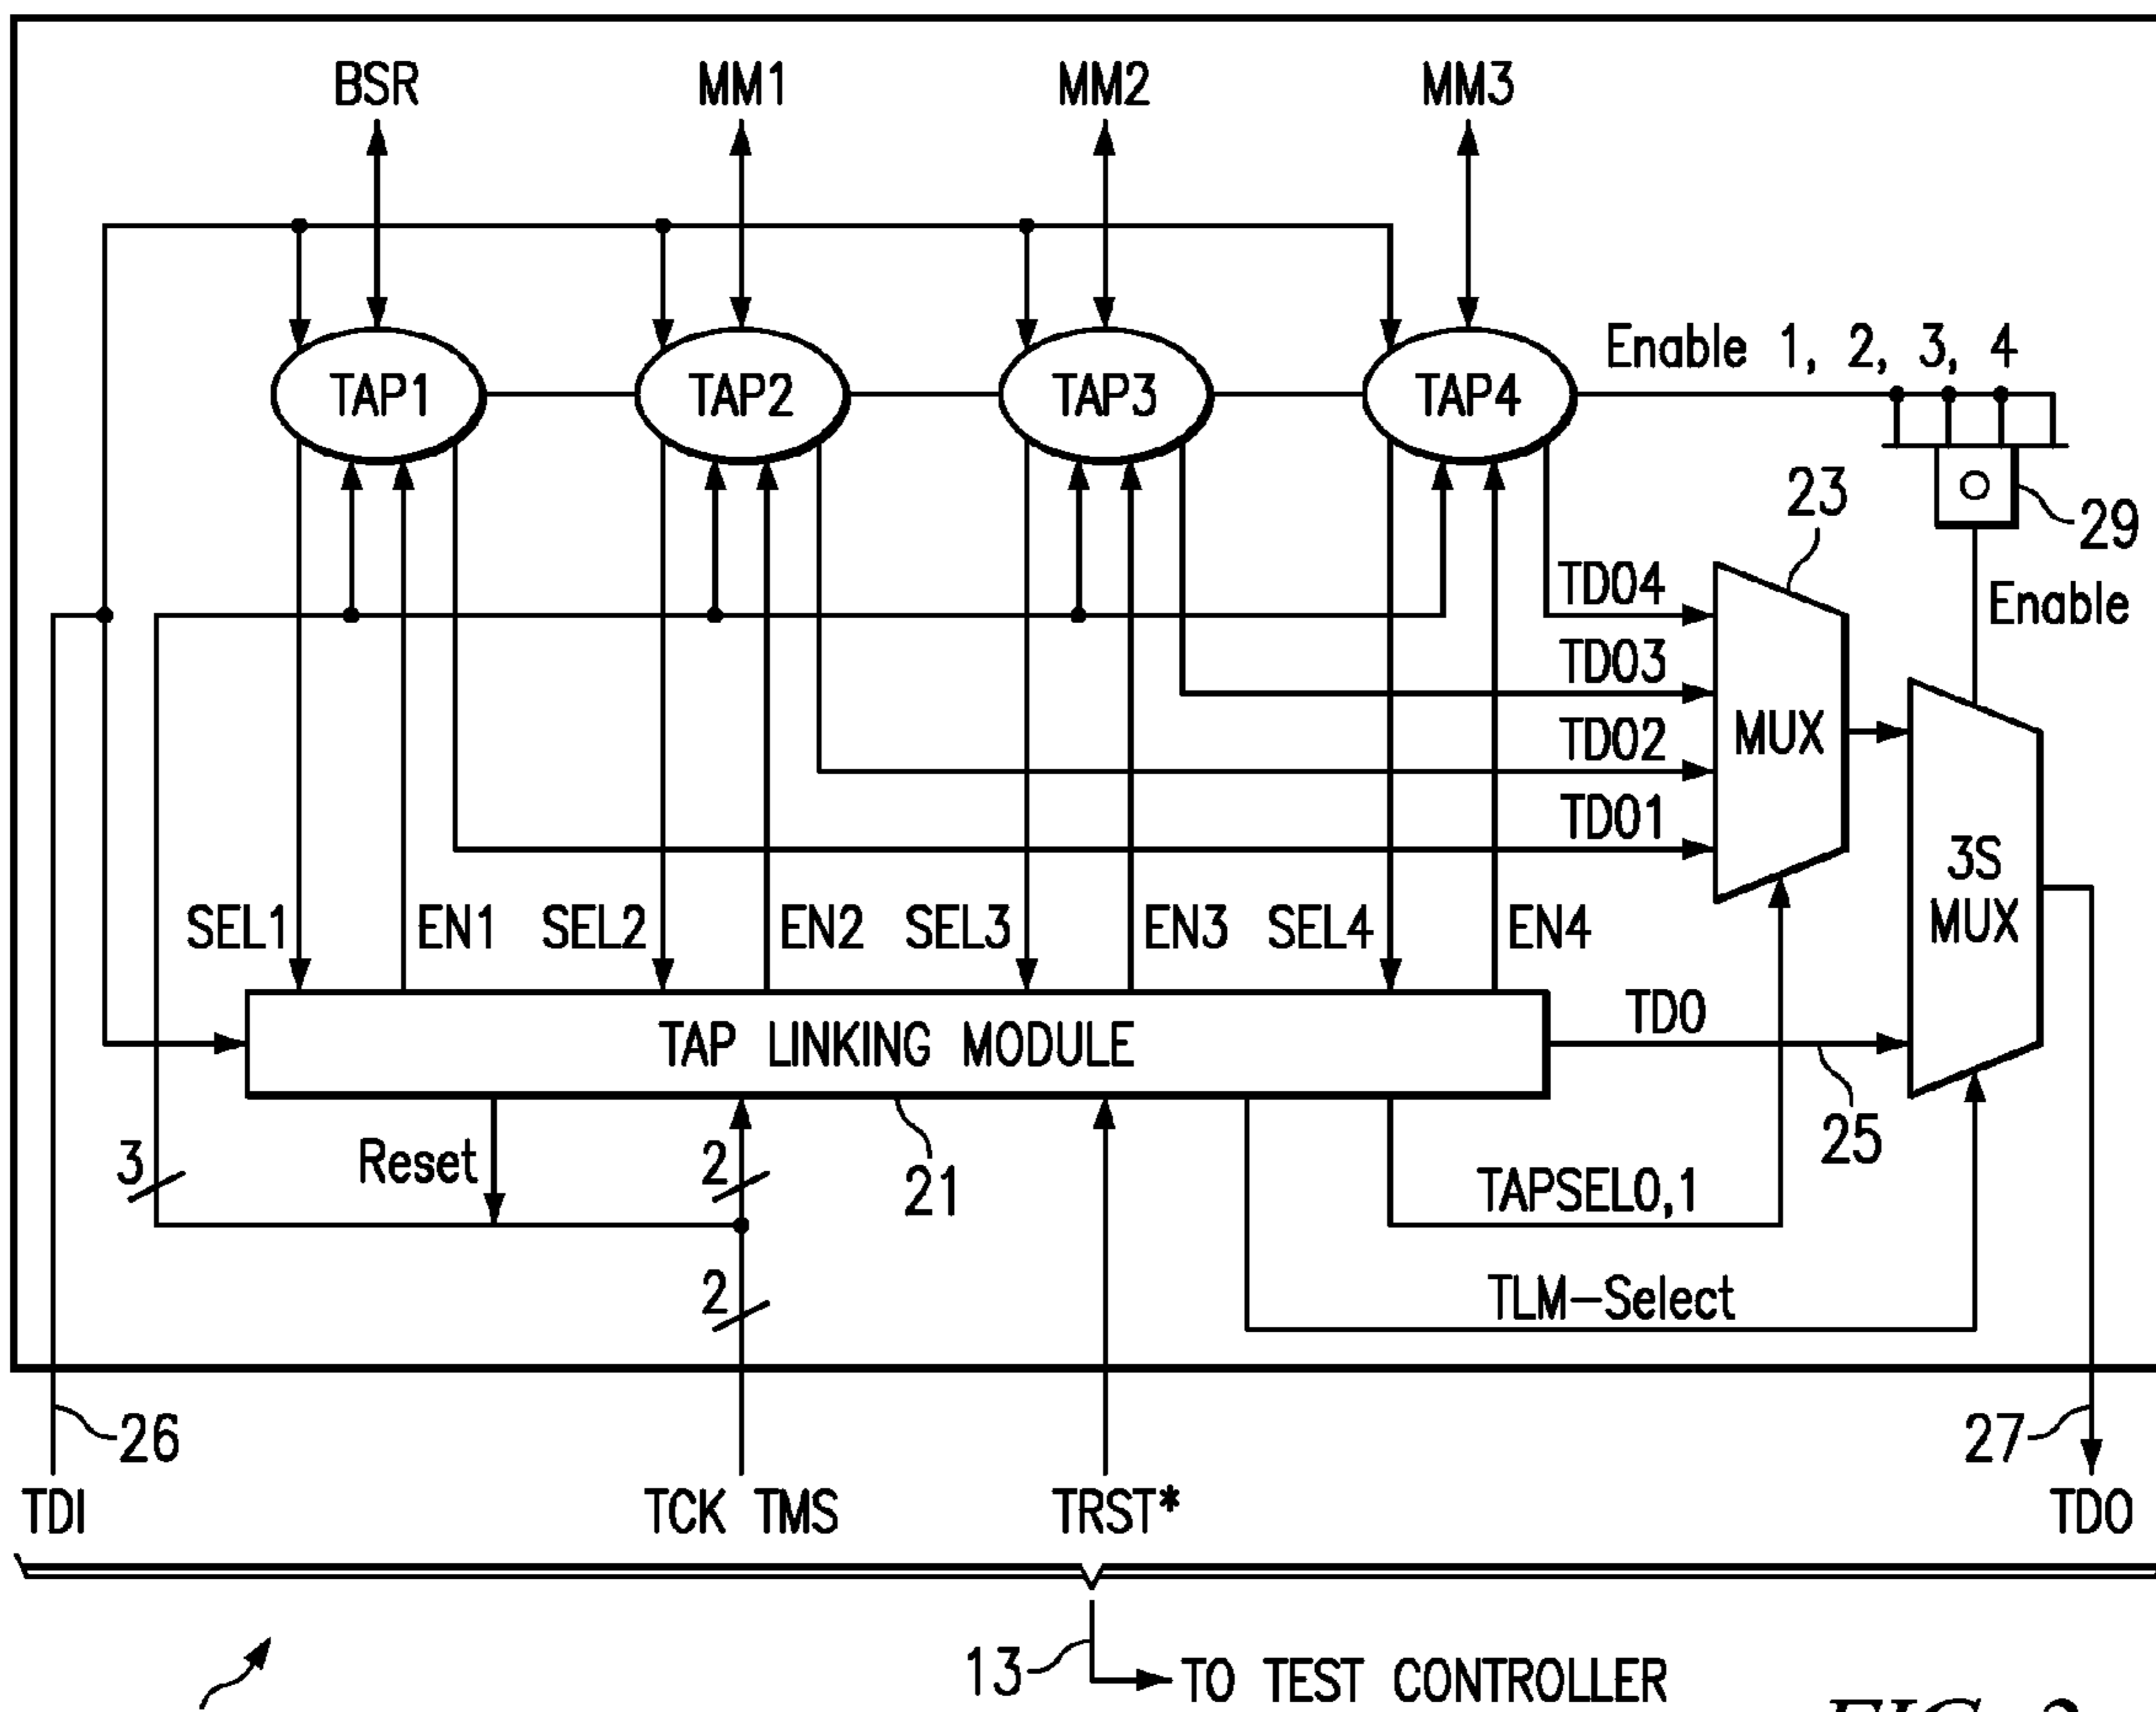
BSR
MM1
MM2
MM3
TAP1
TAP2
TAP3
TAP4
Enable 1, 2, 3, 4
23
29
Enable
TD04
TD03
TD02
TD01
MUX
3S MUX
SEL1
EN1
SEL2
EN2
SEL3
EN3
SEL4
EN4
TAP LINKING MODULE
TDO
25
21
3
Reset
2
2
TAPSEL0,1
TLM-Select
26
27
TDI
TCK TMS
TRST*
TDO
13
TO TEST CONTROLLER
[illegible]